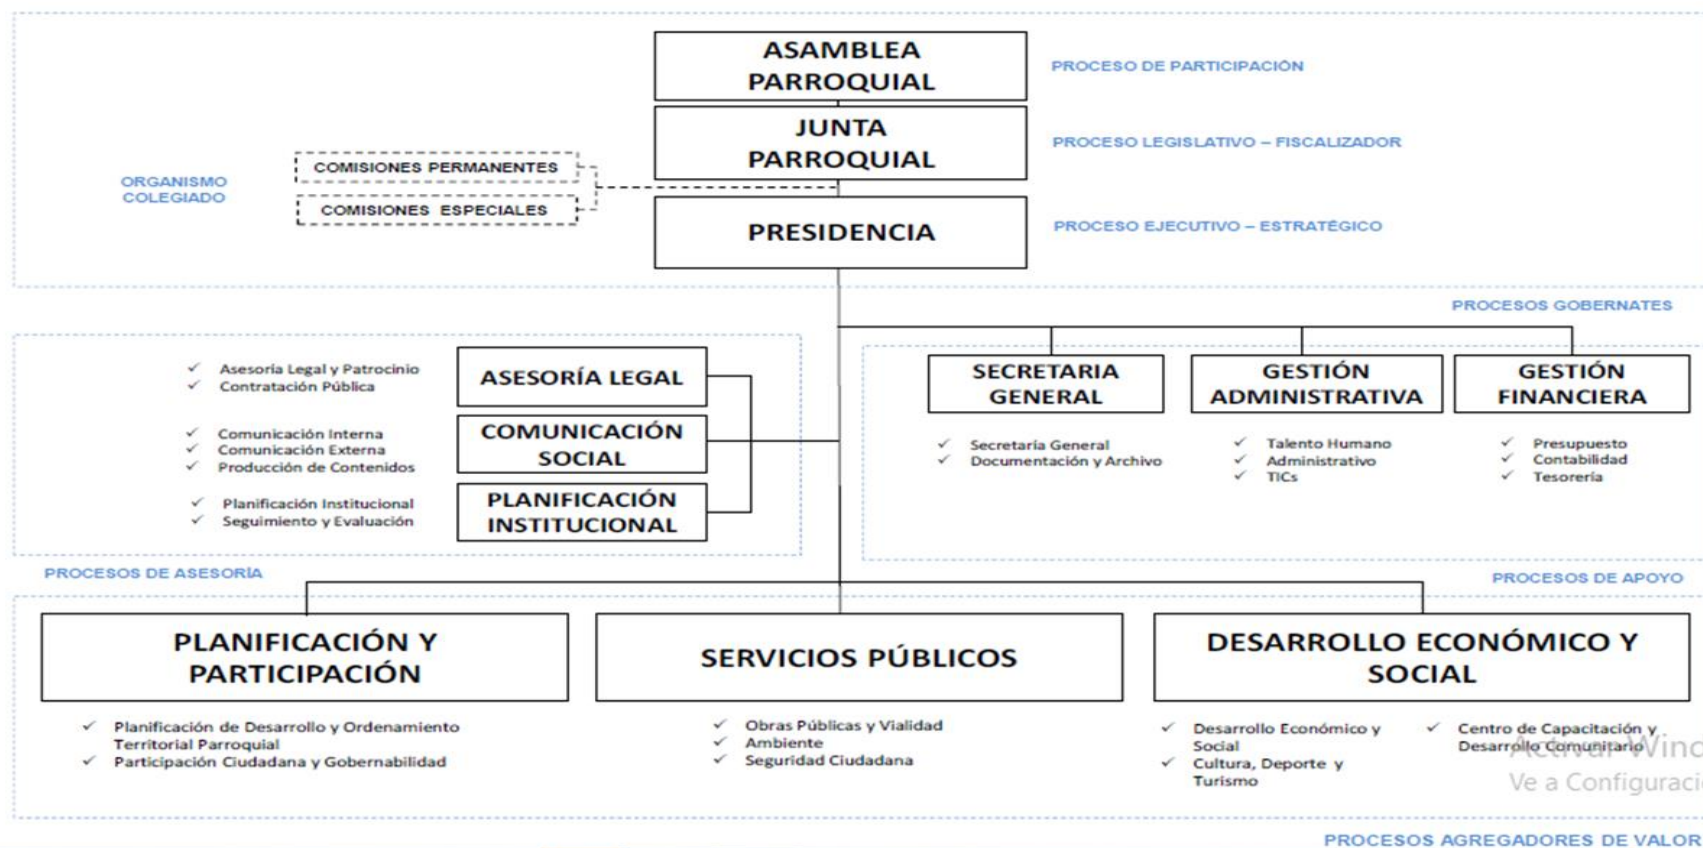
ASAMBLEA PARROQUIAL

PROCESO DE PARTICIPACIÓN

JUNTA PARROQUIAL

PROCESO LEGISLATIVO – FISCALIZADOR

ORGANISMO COLEGIADO

COMISIONES PERMANENTES

COMISIONES ESPECIALES

PRESIDENCIA

PROCESO EJECUTIVO – ESTRATÉGICO

PROCESOS GOBERNATES

✓ Asesoría Legal y Patrocinio
✓ Contratación Pública

ASESORÍA LEGAL

✓ Comunicación Interna
✓ Comunicación Externa
✓ Producción de Contenidos

COMUNICACIÓN SOCIAL

✓ Planificación Institucional
✓ Seguimiento y Evaluación

PLANIFICACIÓN INSTITUCIONAL

PROCESOS DE ASESORÍA

SECRETARIA GENERAL

✓ Secretaria General
✓ Documentación y Archivo

GESTIÓN ADMINISTRATIVA

✓ Talento Humano
✓ Administrativo
✓ TICs

GESTIÓN FINANCIERA

✓ Presupuesto
✓ Contabilidad
✓ Tesorería

PROCESOS DE APOYO

PLANIFICACIÓN Y PARTICIPACIÓN

✓ Planificación de Desarrollo y Ordenamiento Territorial Parroquial
✓ Participación Ciudadana y Gobernabilidad

SERVICIOS PÚBLICOS

✓ Obras Públicas y Vialidad
✓ Ambiente
✓ Seguridad Ciudadana

DESARROLLO ECONÓMICO Y SOCIAL

✓ Desarrollo Económico y Social
✓ Cultura, Deporte y Turismo

✓ Centro de Capacitación y Desarrollo Comunitario

Activar Windows
Ve a Configuración

PROCESOS AGREGADORES DE VALOR